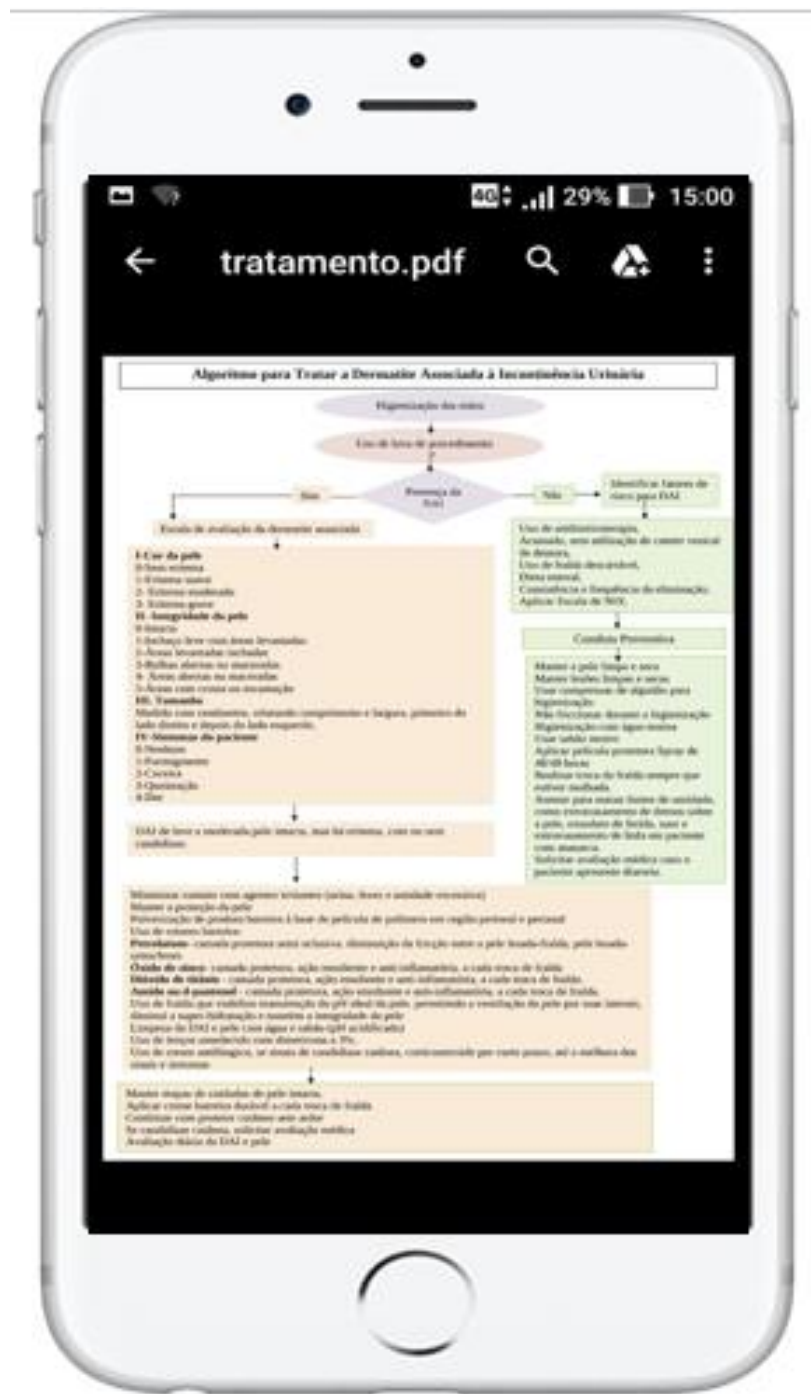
4G 29% 15:00

tratamento.pdf

Algoritmo para Tratar a Dermatite Associada à Incontinência Urinária

Higienização das mãos

Uso de luva de procedimento

Presença da DAI

Sim

Não

Identificar fatores de risco para DAI

Escala de avaliação da dermatite associada

I-Cor da pele
0-Sem eritema
1-Eritema suave
2- Eritema moderado
3- Eritema grave
II- Integridade da pele
0-Intacta
1-Inchaço leve com áreas levantadas
2-Áreas levantadas inchadas
3-Bolhas abertas ou maceradas
4- Áreas abertas ou maceradas
5-Áreas com crosta ou escamação
III- Tamanho
Medida com centímetro, utilizando comprimento e largura, primeiro do lado direito e depois do lado esquerdo.
IV-Sintomas do paciente
0-Nenhum
1-Formigamento
2-Coceira
3-Queimação
4-Dor

Uso de antibioticoterapia,
Acamado, sem utilização de cateter vesical de demora,
Uso de fralda descartável,
Dieta enteral,
Consistência e frequência de eliminação,
Aplicar Escala de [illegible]

Conduta Preventiva

Manter a pele limpa e seca
Manter lençóis limpos e secos.
Usar compressas de algodão para higienização.
Não friccionar durante a higienização
Higienização com água morna
Usar sabão neutro
Aplicar película protetora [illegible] de 48/48 horas
Realizar troca de fralda sempre que estiver molhada.
Atentar para manter lençol de umidade, como extravasamento de dietas sobre a pele, estrutura de leito, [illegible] extravasamento de linfa em paciente com anasarca.
Solicitar avaliação médica caso o paciente apresente diarreia.

DAI de leve a moderada pele intacta, mas há eritema, com ou sem candidíase.

Minimizar contato com agentes irritantes (urina, fezes e umidade excessiva)
Manter a proteção da pele
Pulverização de produto barreira à base de película de polímero em região perineal e perianal
Uso de cremes barreira
Petrolatum - camada protetora semi oclusiva, diminuição do fricção entre a pele lesada-fralda, pele lesada-lençol.
Óxido de zinco - camada protetora, ação emoliente e anti-inflamatória, a cada troca de fralda.
Dióxido de titânio - camada protetora, ação emoliente e anti-inflamatória, a cada troca de fralda.
Acetato ou d-pantenol - camada protetora, ação emoliente e anti-inflamatória, a cada troca de fralda.
Uso de fralda que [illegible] manutenção do pH ideal da pele, permitindo a ventilação da pele por suas laterais, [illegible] e mantém a integridade da pele
Limpeza da DAI e pele (sem água e sabão (pH acidificado))
Uso de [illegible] com dimeticona a 3%.
Uso de creme antifúngico, se sinais de candidíase cutânea, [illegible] até a melhora dos sinais e sintomas

Manter região de cuidados da pele intacta.
Aplicar creme barreira durável a cada troca de fralda
Continuar com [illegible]
Se candidíase cutânea, solicitar avaliação médica
Avaliação diária da DAI e pele